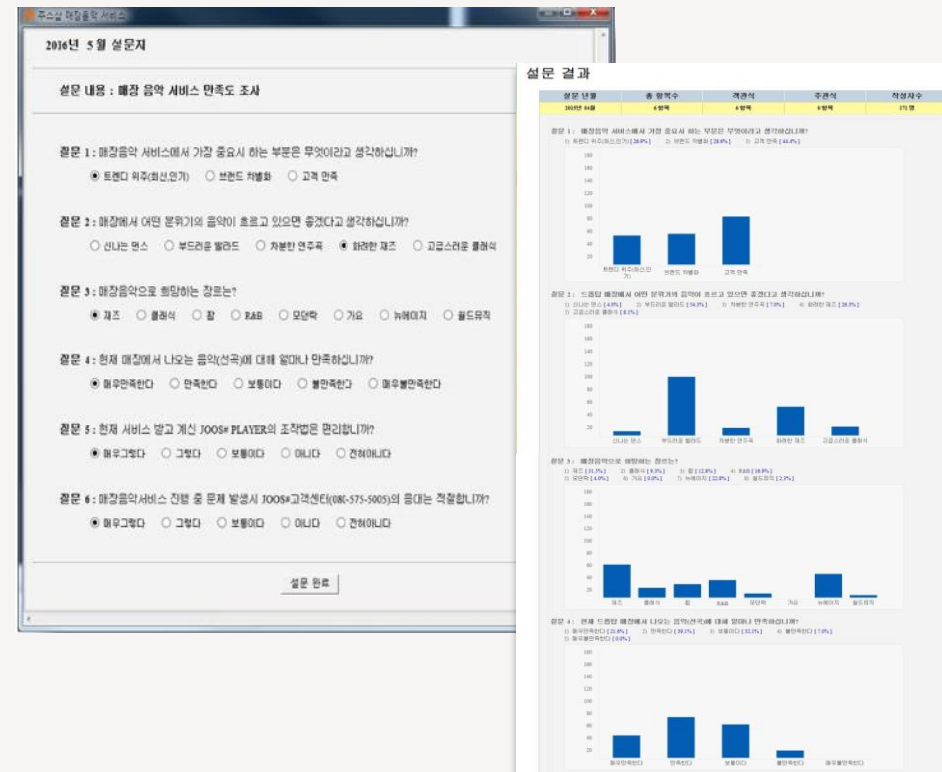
주스샵 매장음악 서비스

2016년 5 월 설문지

설문 내용 : 매장 음악 서비스 만족도 조사

질문 1 : 매장음악 서비스에서 가장 중요시 하는 부분은 무엇이라고 생각하십니까?

◉ 트렌디 위주(최신인기) ○ 브랜드 차별화 ○ 고객 만족

질문 2 : 매장에서 어떤 분위기의 음악이 흐르고 있으면 좋겠다고 생각하십니까?

○ 신나는 댄스 ○ 부드러운 발라드 ○ 차분한 연주곡 ◉ 화려한 재즈 ○ 고급스러운 클래식

질문 3 : 매장음악으로 희망하는 장르는?

◉ 재즈 ○ 클래식 ○ 팝 ○ R&B ○ 모던락 ○ 가요 ○ 뉴에이지 ○ 월드뮤직

질문 4 : 현재 매장에서 나오는 음악(선곡)에 대해 얼마나 만족하십니까?

◉ 매우만족한다 ○ 만족한다 ○ 보통이다 ○ 불만족한다 ○ 매우불만족한다

질문 5 : 현재 서비스 받고 계신 JOOS# PLAYER의 조작법은 편리합니까?

◉ 매우그렇다 ○ 그렇다 ○ 보통이다 ○ 아니다 ○ 전혀아니다

질문 6 : 매장음악서비스 진행 중 문제 발생시 JOOS#고객센터(080-575-5005)의 응대는 적절합니까?

◉ 매우그렇다 ○ 그렇다 ○ 보통이다 ○ 아니다 ○ 전혀아니다

설문 완료

설문 결과

| 설문 년월 | 총 항목수 | 객관식 | 주관식 | 작성자수 |
|---|---|---|---|---|
| 2016년 04월 | 6 항목 | 6 항목 | 0 항목 | 171 명 |

질문 1 : 매장음악 서비스에서 가장 중요시 하는 부분은 무엇이라고 생각하십니까?
1) 트렌디 위주(최신인기) [28.8%] 2) 브랜드 차별화 [28.8%] 3) 고객 만족 [44.4%]

트렌디 위주(최신인기) 브랜드 차별화 고객 만족

질문 2 : 드림팀 매장에서 어떤 분위기의 음악이 흐르고 있으면 좋겠다고 생각하십니까?
1) 신나는 댄스 [4.0%] 2) 부드러운 발라드 [54.3%] 3) 차분한 연주곡 [7.0%] 4) 화려한 재즈 [28.3%] 5) 고급스러운 클래식 [8.1%]

신나는 댄스 부드러운 발라드 차분한 연주곡 화려한 재즈 고급스러운 클래식

질문 3 : 매장음악으로 희망하는 장르는?
1) 재즈 [31.3%] 2) 클래식 [9.3%] 3) 팝 [12.8%] 4) R&B [18.0%] 5) 모던락 [4.0%] 6) 가요 [0.0%] 7) 뉴에이지 [22.8%] 8) 월드뮤직 [2.3%]

재즈 클래식 팝 R&B 모던락 가요 뉴에이지 월드뮤직

질문 4 : 현재 드림팀 매장에서 나오는 음악(선곡)에 대해 얼마나 만족하십니까?
1) 매우만족한다 [21.8%] 2) 만족한다 [39.1%] 3) 보통이다 [32.1%] 4) 불만족한다 [7.0%] 5) 매우불만족한다 [0.0%]

매우만족한다 만족한다 보통이다 불만족한다 매우불만족한다